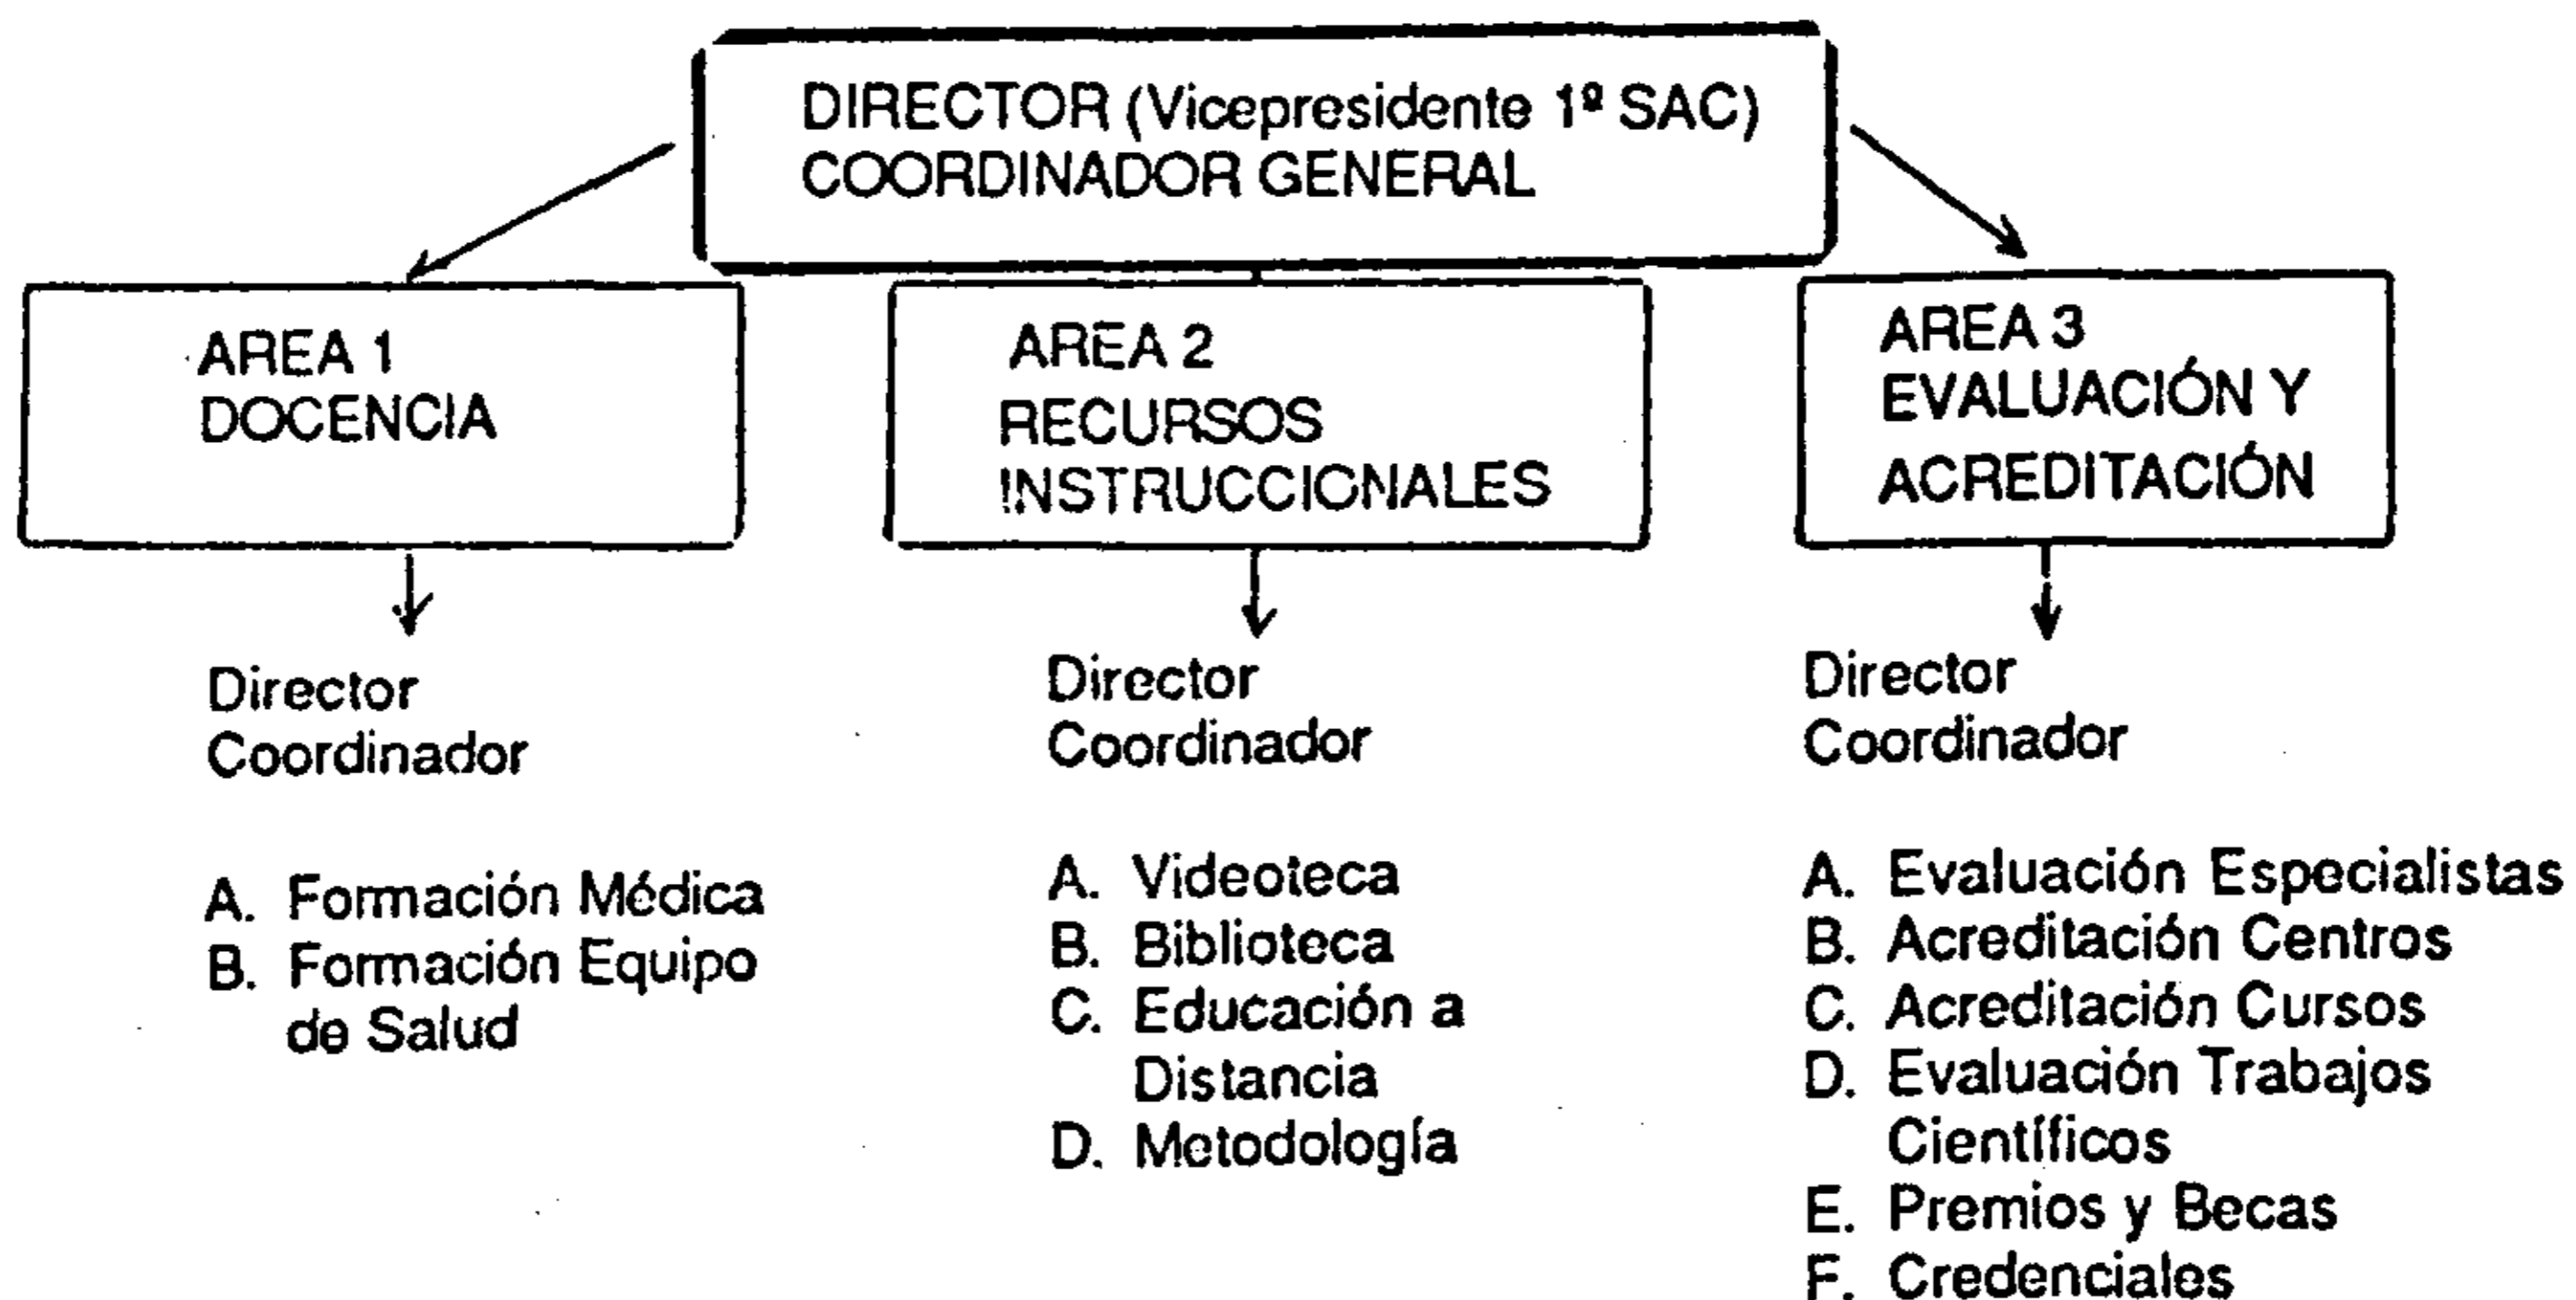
DIRECTOR (Vicepresidente 1º SAC)
COORDINADOR GENERAL

AREA 1
DOCENCIA

Director
Coordinador

A. Formación Médica
B. Formación Equipo de Salud

AREA 2
RECURSOS INSTRUCCIONALES

Director
Coordinador

A. Videoteca
B. Biblioteca
C. Educación a Distancia
D. Metodología

AREA 3
EVALUACIÓN Y ACREDITACIÓN

Director
Coordinador

A. Evaluación Especialistas
B. Acreditación Centros
C. Acreditación Cursos
D. Evaluación Trabajos Científicos
E. Premios y Becas
F. Credenciales